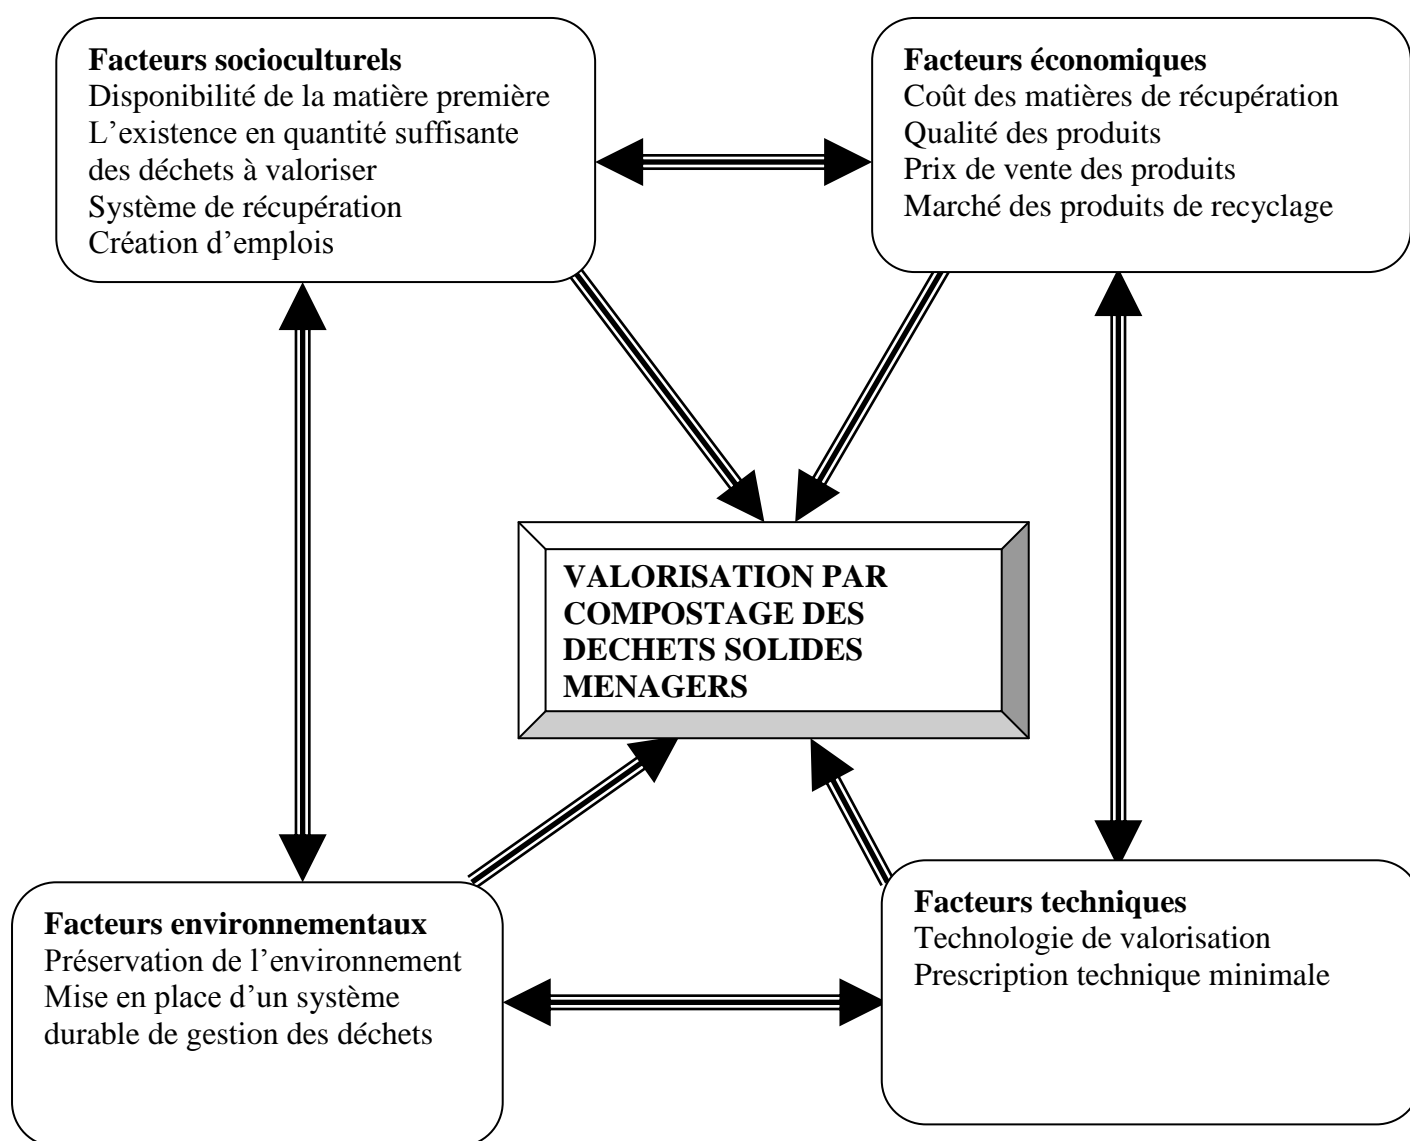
**Facteurs socioculturels**
Disponibilité de la matière première
L'existence en quantité suffisante des déchets à valoriser
Système de récupération
Création d'emplois

**Facteurs économiques**
Coût des matières de récupération
Qualité des produits
Prix de vente des produits
Marché des produits de recyclage

**VALORISATION PAR COMPOSTAGE DES DECHETS SOLIDES MENAGERS**

**Facteurs environnementaux**
Préservation de l'environnement
Mise en place d'un système durable de gestion des déchets

**Facteurs techniques**
Technologie de valorisation
Prescription technique minimale